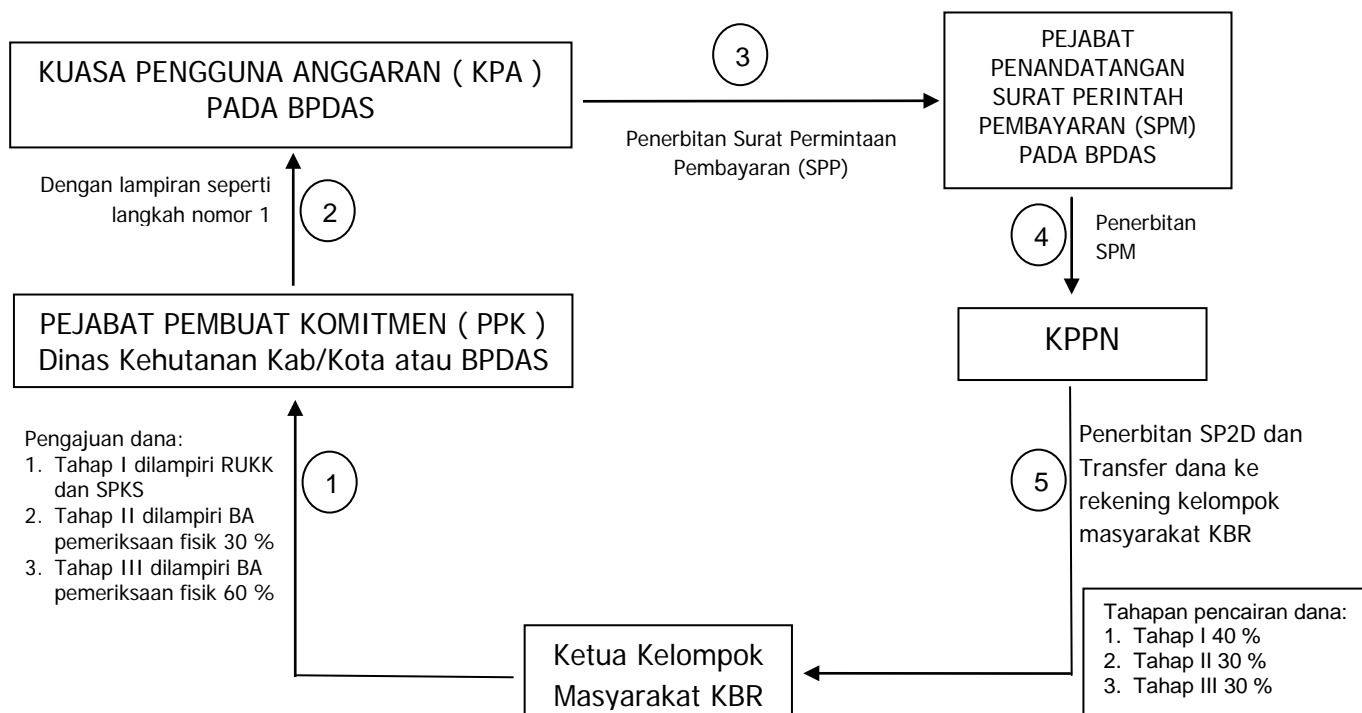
KUASA PENGGUNA ANGGARAN ( KPA ) PADA BPDAS

3

Penerbitan Surat Permintaan Pembayaran (SPP)

PEJABAT PENANDATANGAN SURAT PERINTAH PEMBAYARAN (SPM) PADA BPDAS

Dengan lampiran seperti langkah nomor 1

2

4

Penerbitan SPM

PEJABAT PEMBUAT KOMITMEN ( PPK ) Dinas Kehutanan Kab/Kota atau BPDAS

KPPN

Pengajuan dana:
1. Tahap I dilampiri RUKK dan SPKS
2. Tahap II dilampiri BA pemeriksaan fisik 30 %
3. Tahap III dilampiri BA pemeriksaan fisik 60 %

1

5

Penerbitan SP2D dan Transfer dana ke rekening kelompok masyarakat KBR

Tahapan pencairan dana:
1. Tahap I 40 %
2. Tahap II 30 %
3. Tahap III 30 %

Ketua Kelompok Masyarakat KBR